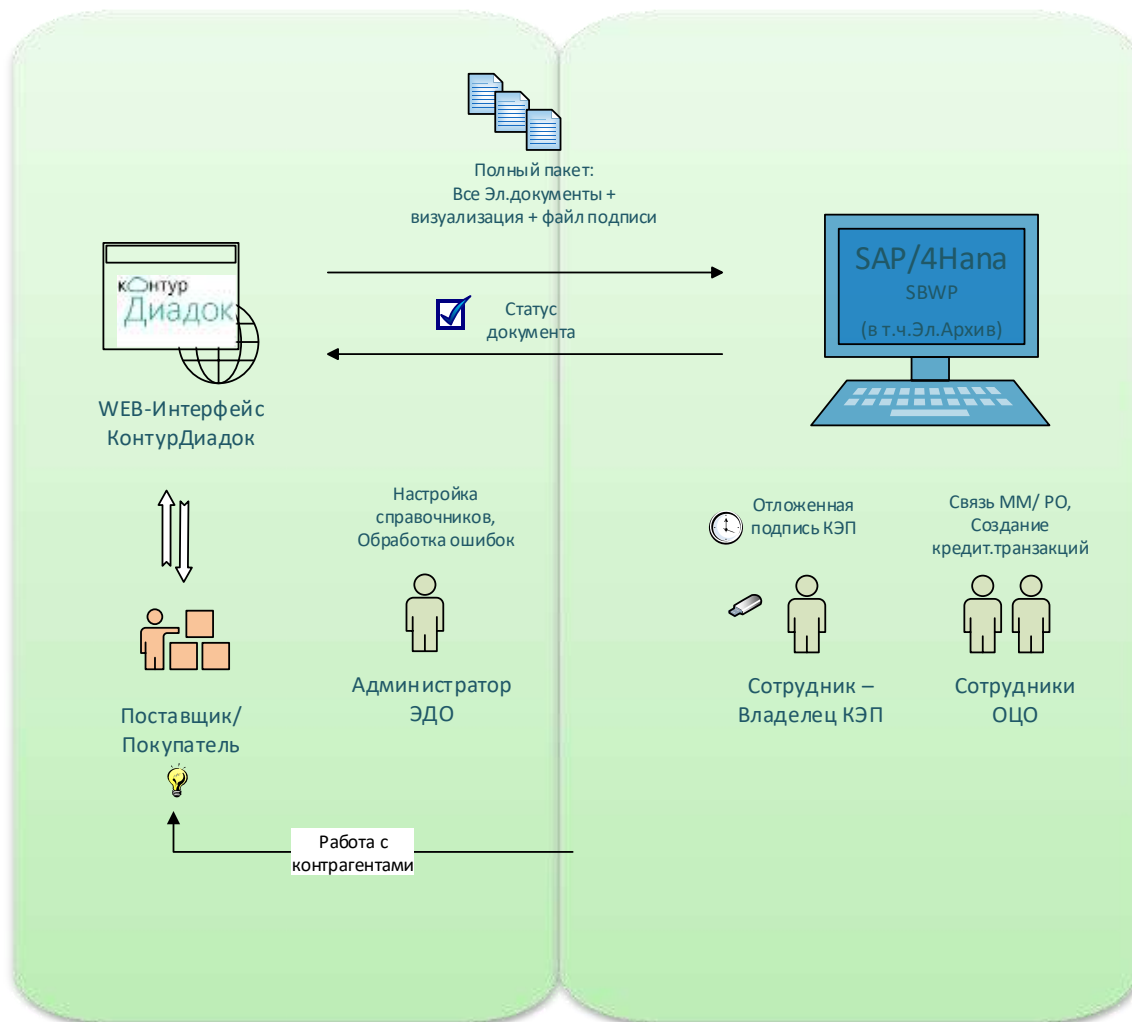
Полный пакет:
Все Эл.документы +
визуализация + файл подписи

контур
Диадок

SAP/4Hana
SBWP
(в т.ч.Эл.Архив)

Статус
документа

WEB-Интерфейс
КонтурДиадок

Настройка
справочников,
Обработка ошибок

Отложенная
подпись КЭП

Связь MM/ PO,
Создание
кредит.транзакций

Поставщик/
Покупатель

Администратор
ЭДО

Сотрудник –
Владелец КЭП

Сотрудники
ОЦО

Работа с
контрагентами